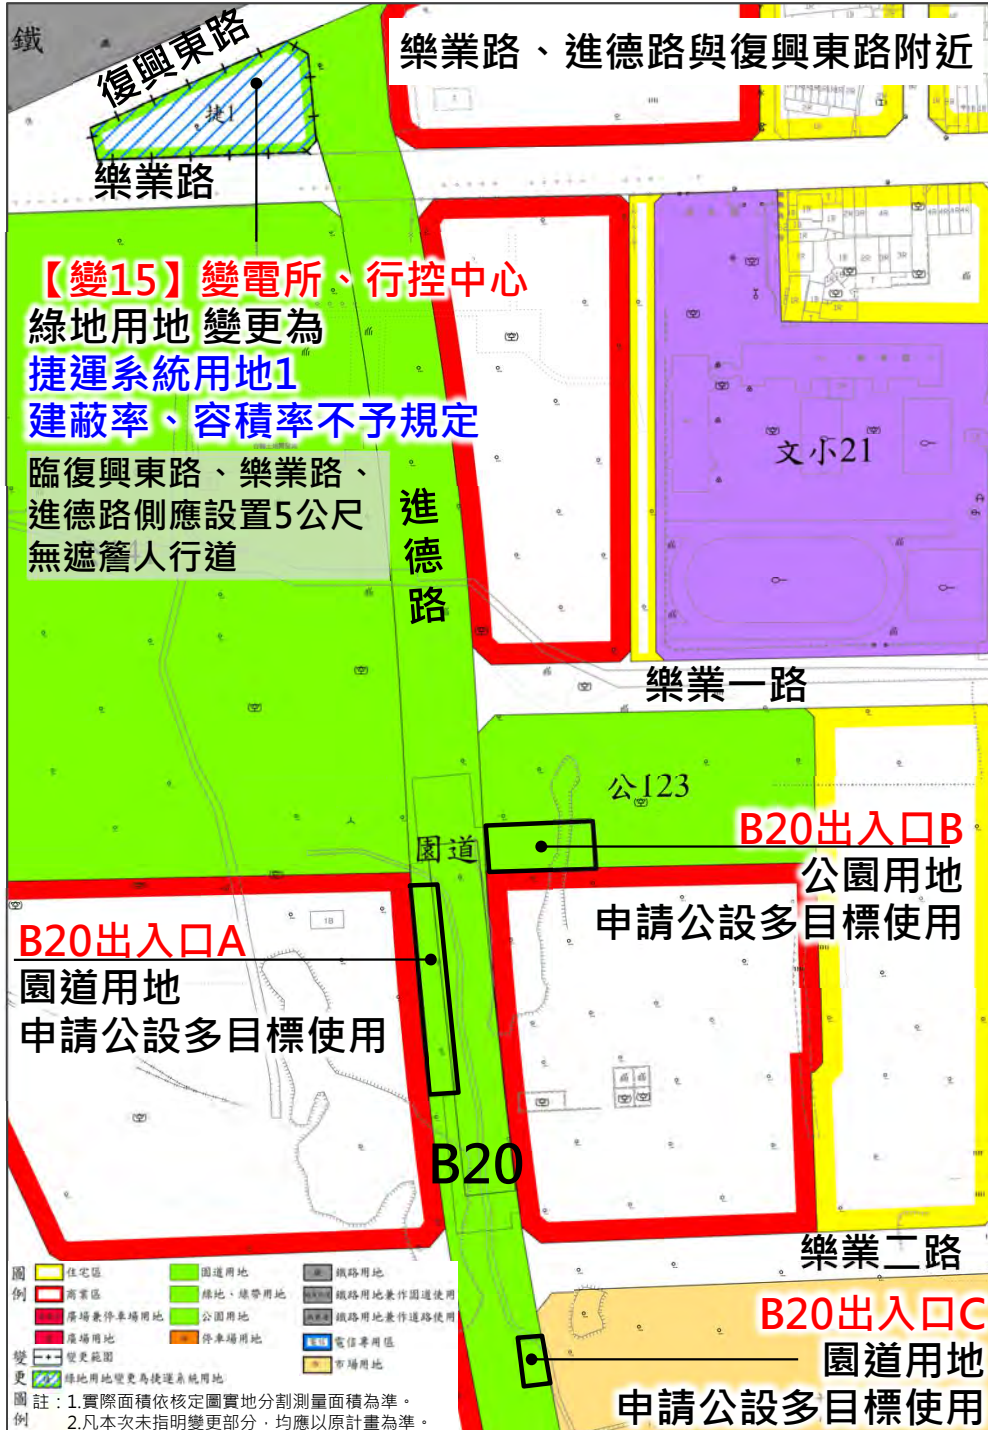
樂業路、進德路與復興東路附近

鐵

復興東路

捷1

樂業路

【變15】變電所、行控中心
綠地用地 變更為
捷運系統用地1
建蔽率、容積率不予規定

臨復興東路、樂業路、進德路側應設置5公尺無遮簷人行道

進德路

文小21

樂業一路

公123

園道

B20出入口B
公園用地
申請公設多目標使用

B20出入口A
園道用地
申請公設多目標使用

B20

樂業二路

B20出入口C
園道用地
申請公設多目標使用

| 圖例 | | | |
|---|---|---|---|
| 住宅區 | 園道用地 | 鐵路用地 |
| 商業區 | 綠地、綠帶用地 | 鐵路用地兼作園道使用 |
| 廣場兼停車場用地 | 公園用地 | 鐵路用地兼作道路使用 |
| 廣場用地 | 停車場用地 | 電信專用區 |
| | | 市場用地 |

變更圖例 變更範圍
綠地用地變更為捷運系統用地

圖例註：1.實際面積依核定圖實地分割測量面積為準。
2.凡本次未指明變更部分，均應以原計畫為準。